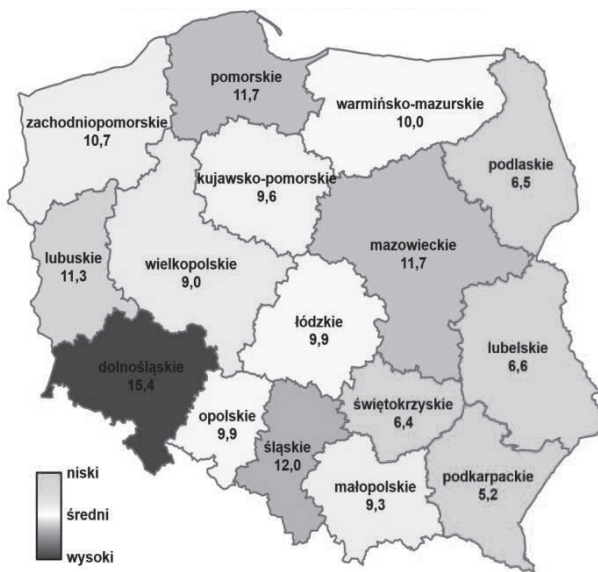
pomorskie
11,7

warmińsko-mazurskie
10,0

zachodniopomorskie
10,7

podlaskie
6,5

kujawsko-pomorskie
9,6

mazowieckie
11,7

lubuskie
11,3

wielkopolskie
9,0

łódzkie
9,9

lubelskie
6,6

dolnośląskie
15,4

opolskie
9,9

świętokrzyskie
6,4

śląskie
12,0

podkarpackie
5,2

małopolskie
9,3

niski

średni

wysoki